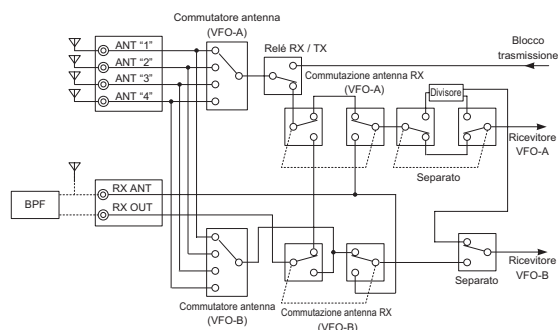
Commutatore antenna
(VFO-A)

ANT "1"
ANT "2"
ANT "3"
ANT "4"

Relé RX / TX

Blocco
trasmissione

Commutazione antenna RX
(VFO-A)

Divisore

Ricevitore
VFO-A

Separato

BPF

RX ANT
RX OUT

Ricevitore
VFO-B

Separato

Commutatore antenna
(VFO-B)

Commutazione antenna RX
(VFO-B)